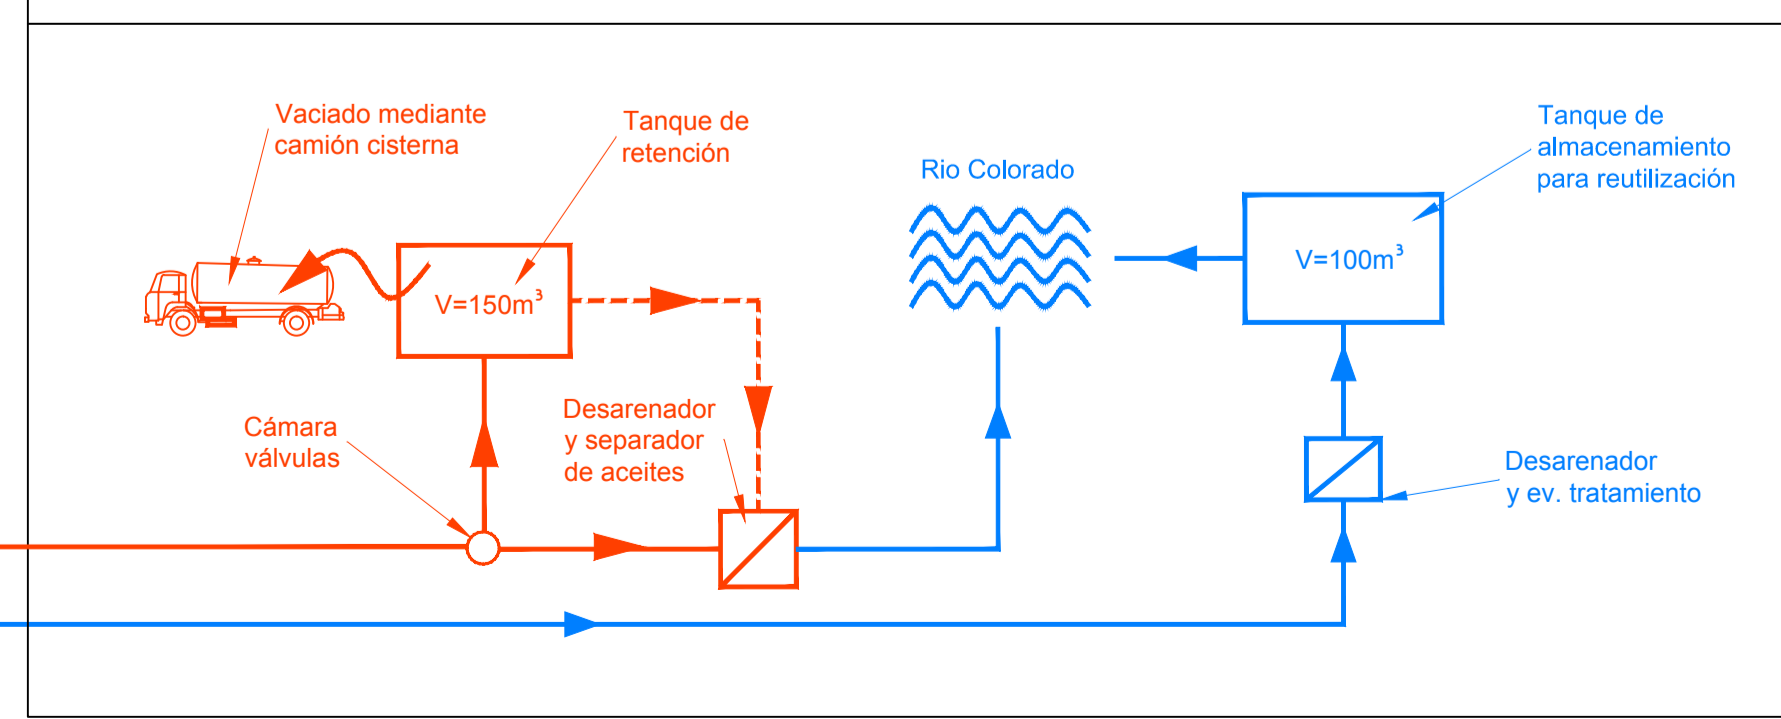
Vaciado mediante camión cisterna

Tanque de retención

V=150m$^3$

Rio Colorado

Tanque de almacenamiento para reutilización

V=100m$^3$

Cámara válvulas

Desarenador y separador de aceites

Desarenador y ev. tratamiento